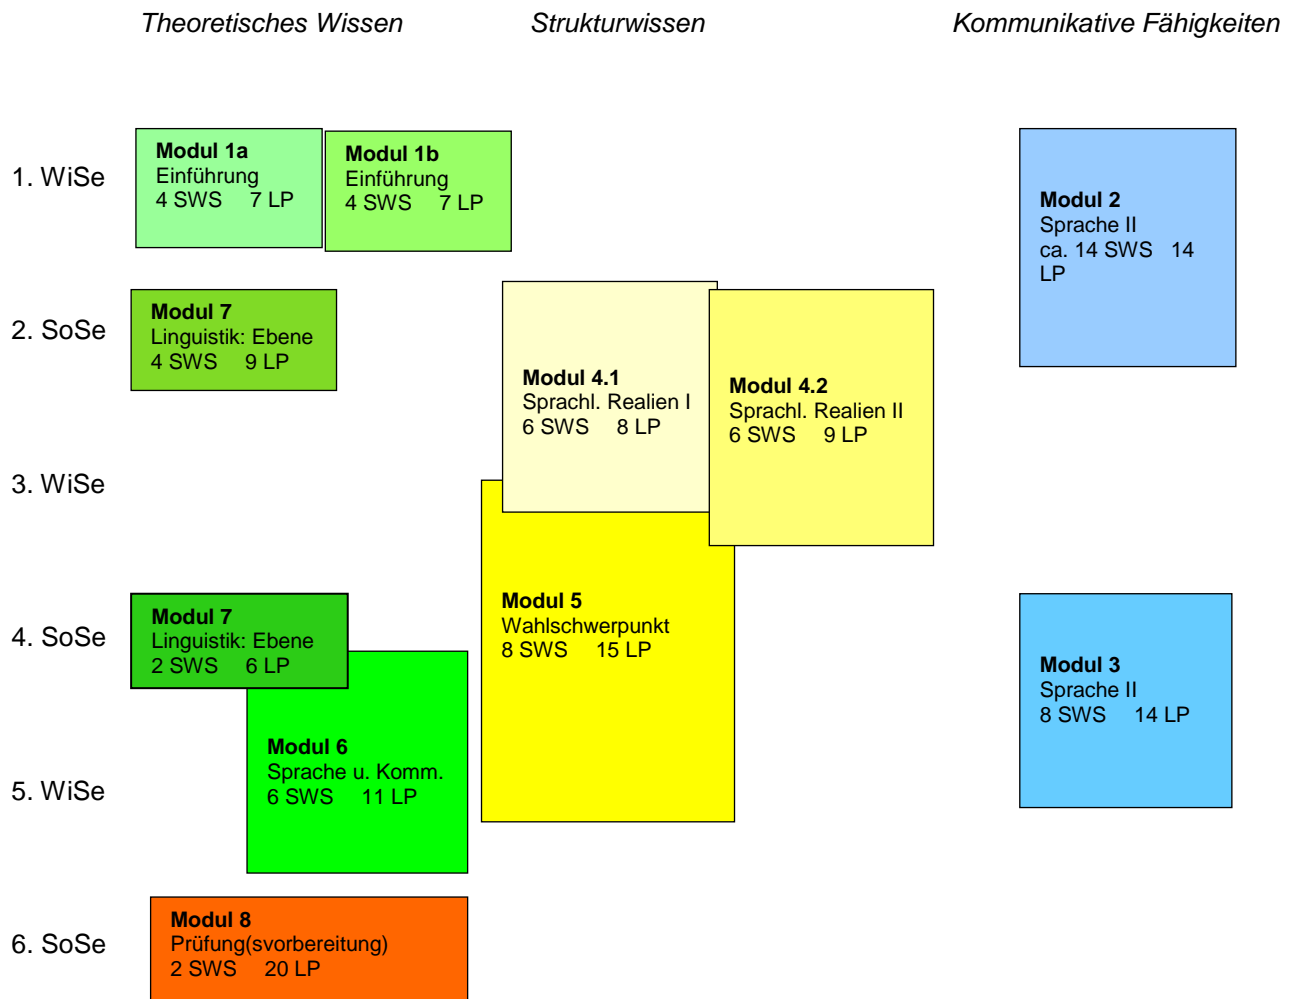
Theoretisches Wissen

Strukturwissen

Kommunikative Fähigkeiten

1. WiSe

Modul 1a
Einführung
4 SWS 7 LP

Modul 1b
Einführung
4 SWS 7 LP

Modul 2
Sprache II
ca. 14 SWS 14 LP

2. SoSe

Modul 7
Linguistik: Ebene
4 SWS 9 LP

Modul 4.1
Sprachl. Realien I
6 SWS 8 LP

Modul 4.2
Sprachl. Realien II
6 SWS 9 LP

3. WiSe

Modul 5
Wahlschwerpunkt
8 SWS 15 LP

4. SoSe

Modul 7
Linguistik: Ebene
2 SWS 6 LP

Modul 3
Sprache II
8 SWS 14 LP

Modul 6
Sprache u. Komm.
6 SWS 11 LP

5. WiSe

6. SoSe

Modul 8
Prüfung(svorbereitung)
2 SWS 20 LP